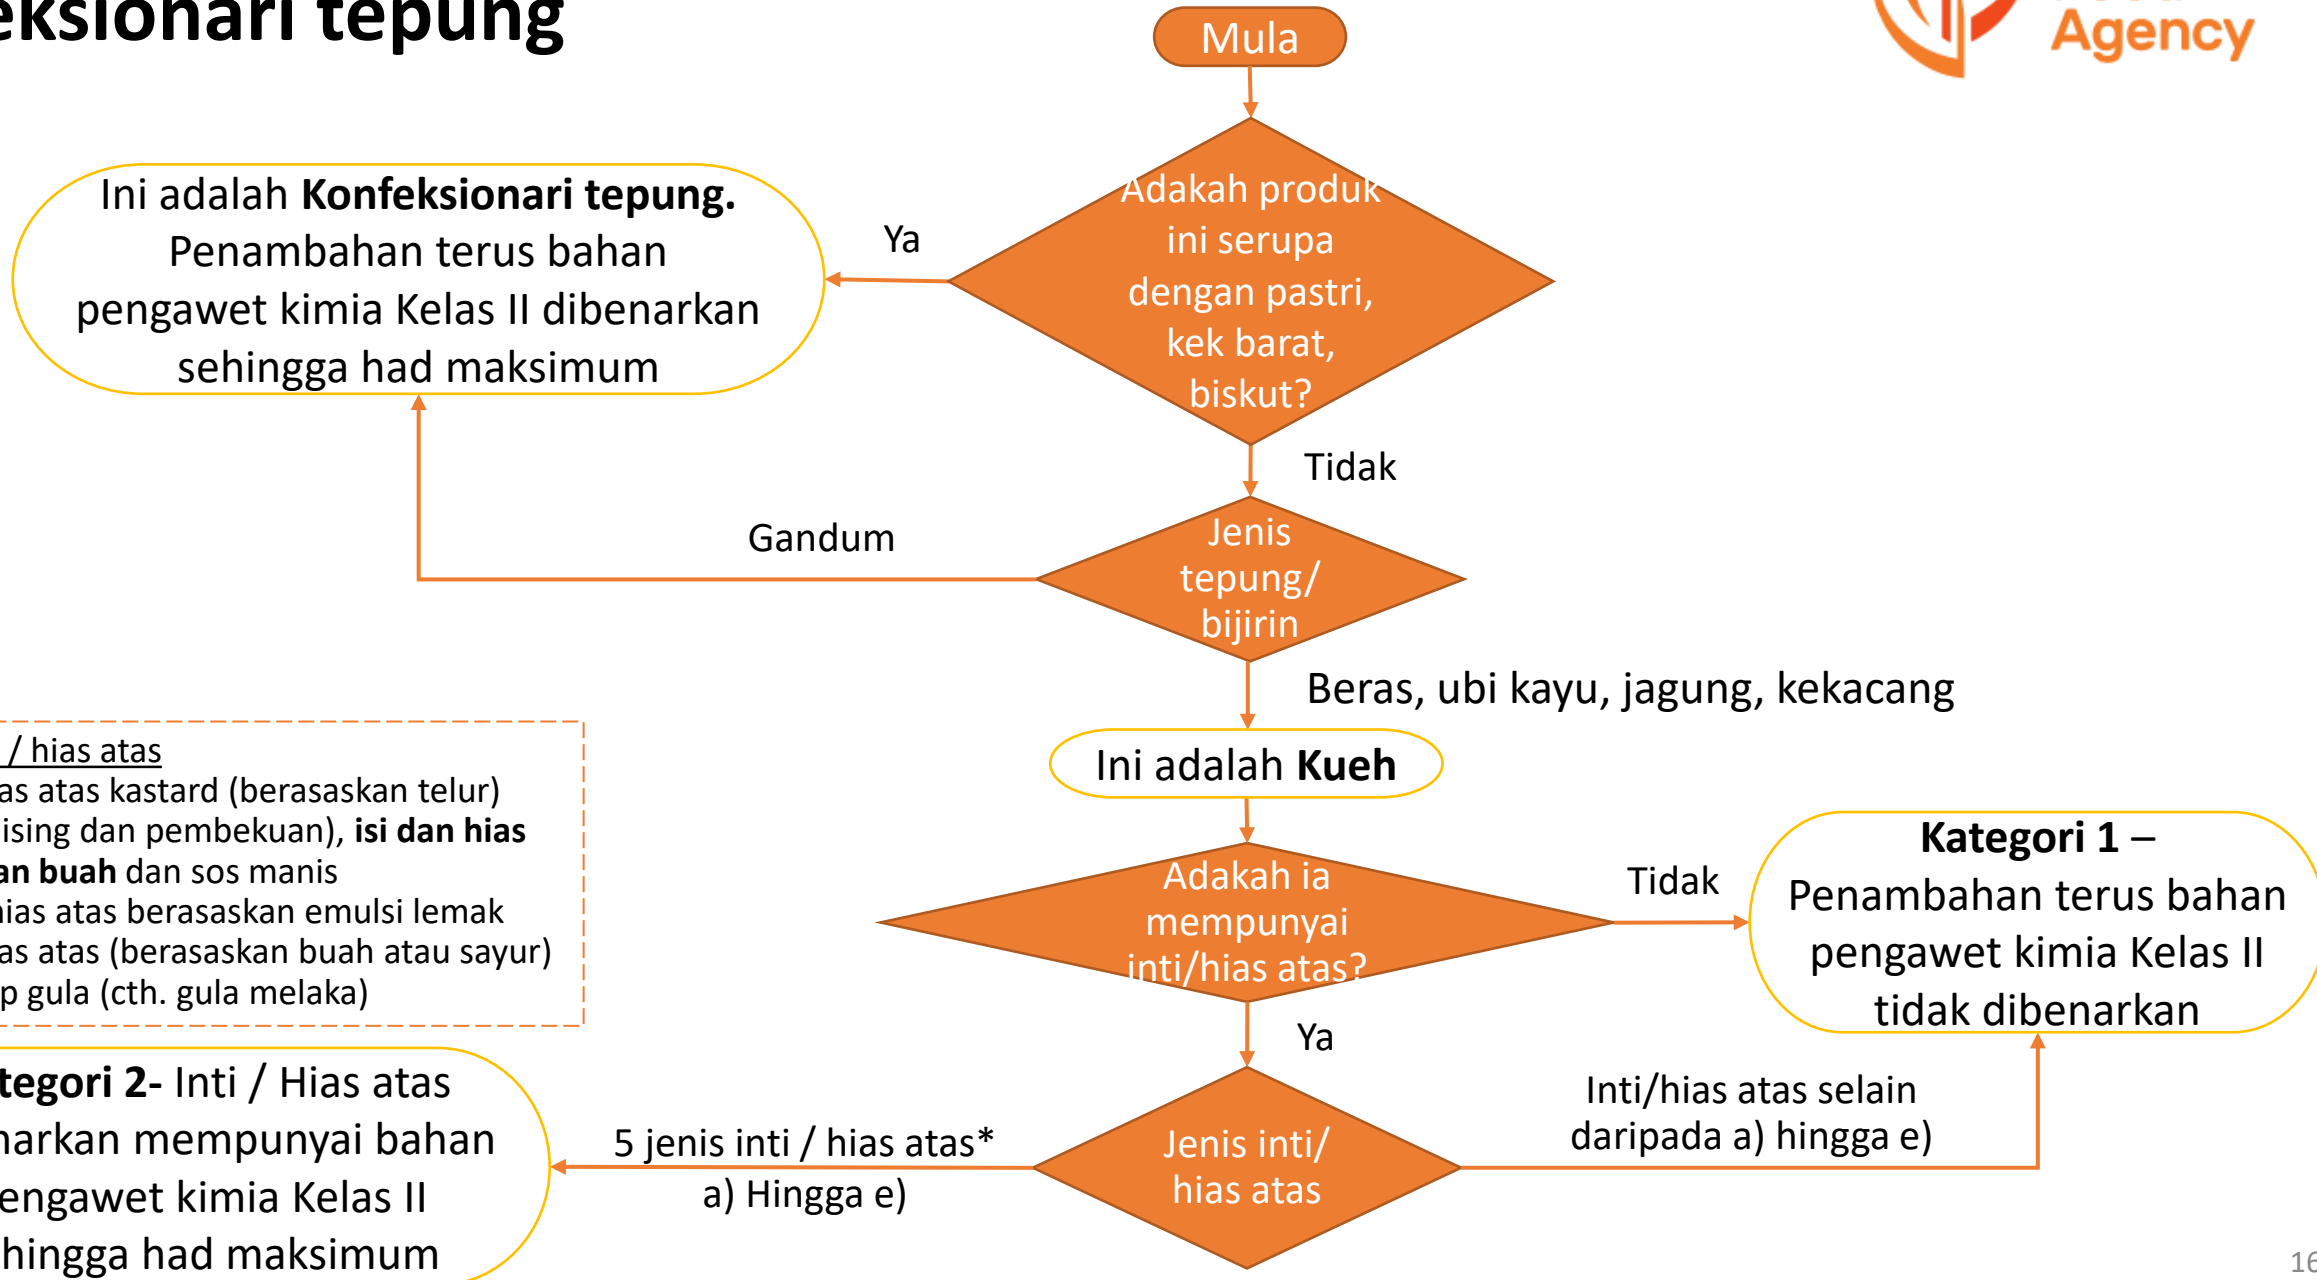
eksionari tepung

Agency

Mula

Adakah produk ini serupa dengan pastri, kek barat, biskut?

Ya

Ini adalah **Konfeksionari tepung.** Penambahan terus bahan pengawet kimia Kelas II dibenarkan sehingga had maksimum

Tidak

Jenis tepung/ bijirin

Gandum

Beras, ubi kayu, jagung, kekacang

Ini adalah **Kueh**

/ hias atas
as atas kastard (berasaskan telur)
ising dan pembekuan), **isi dan hias**
**an buah** dan sos manis
ias atas berasaskan emulsi lemak
as atas (berasaskan buah atau sayur)
p gula (cth. gula melaka)

Adakah ia mempunyai inti/hias atas?

Tidak

**Kategori 1** – Penambahan terus bahan pengawet kimia Kelas II tidak dibenarkan

Ya

**tegori 2-** Inti / Hias atas
narkan mempunyai bahan
engawet kimia Kelas II
hingga had maksimum

5 jenis inti / hias atas*
a) Hingga e)

Jenis inti/ hias atas

Inti/hias atas selain daripada a) hingga e)

16